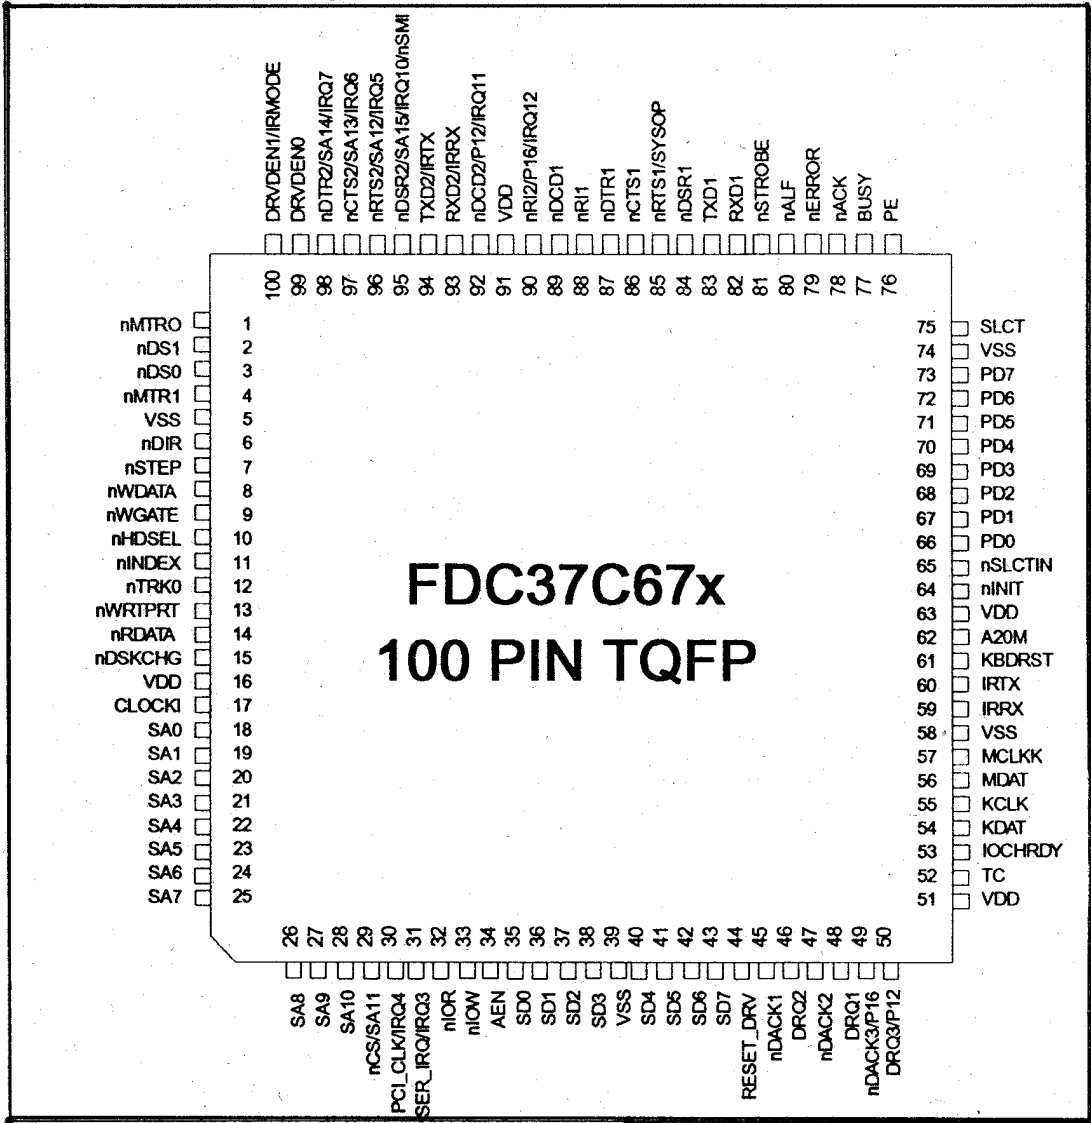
DRVDEN1/IRMODE
DRVDEN0
nDTR2/SA14/IRQ7
nCTS2/SA13/IRQ6
nRTS2/SA12/IRQ5
nDSR2/SA15/IRQ10/nSMI
TXD2/IRTX
RXD2/IRRX
nDCD2/P12/IRQ11
VDD
nRI2/P16/IRQ12
nDCD1
nRI1
nDTR1
nCTS1
nRTS1/SYSOP
nDSR1
TXD1
RXD1
nSTROBE
nALF
nERROR
nACK
BUSY
PE

100 99 98 97 96 95 94 93 92 91 90 89 88 87 86 85 84 83 82 81 80 79 78 77 76

nMTRO 1
nDS1 2
nDS0 3
nMTR1 4
VSS 5
nDIR 6
nSTEP 7
nWDATA 8
nWGATE 9
nHDSEL 10
nINDEX 11
nTRK0 12
nWRTPRT 13
nRDATA 14
nDSKCHG 15
VDD 16
CLOCKI 17
SA0 18
SA1 19
SA2 20
SA3 21
SA4 22
SA5 23
SA6 24
SA7 25

FDC37C67x
100 PIN TQFP

75 SLCT
74 VSS
73 PD7
72 PD6
71 PD5
70 PD4
69 PD3
68 PD2
67 PD1
66 PD0
65 nSLCTIN
64 nINIT
63 VDD
62 A20M
61 KBDRST
60 IRTX
59 IRRX
58 VSS
57 MCLKK
56 MDAT
55 KCLK
54 KDAT
53 IOCHRDY
52 TC
51 VDD

26 27 28 29 30 31 32 33 34 35 36 37 38 39 40 41 42 43 44 45 46 47 48 49 50

SA8
SA9
SA10
nCS/SA11
PCI_CLK/IRQ4
SER_IRQ/IRQ3
nIOR
nIOW
AEN
SD0
SD1
SD2
SD3
VSS
SD4
SD5
SD6
SD7
RESET_DRV
nDACK1
DRQ2
nDACK2
DRQ1
nDACK3/P16
DRQ3/P12